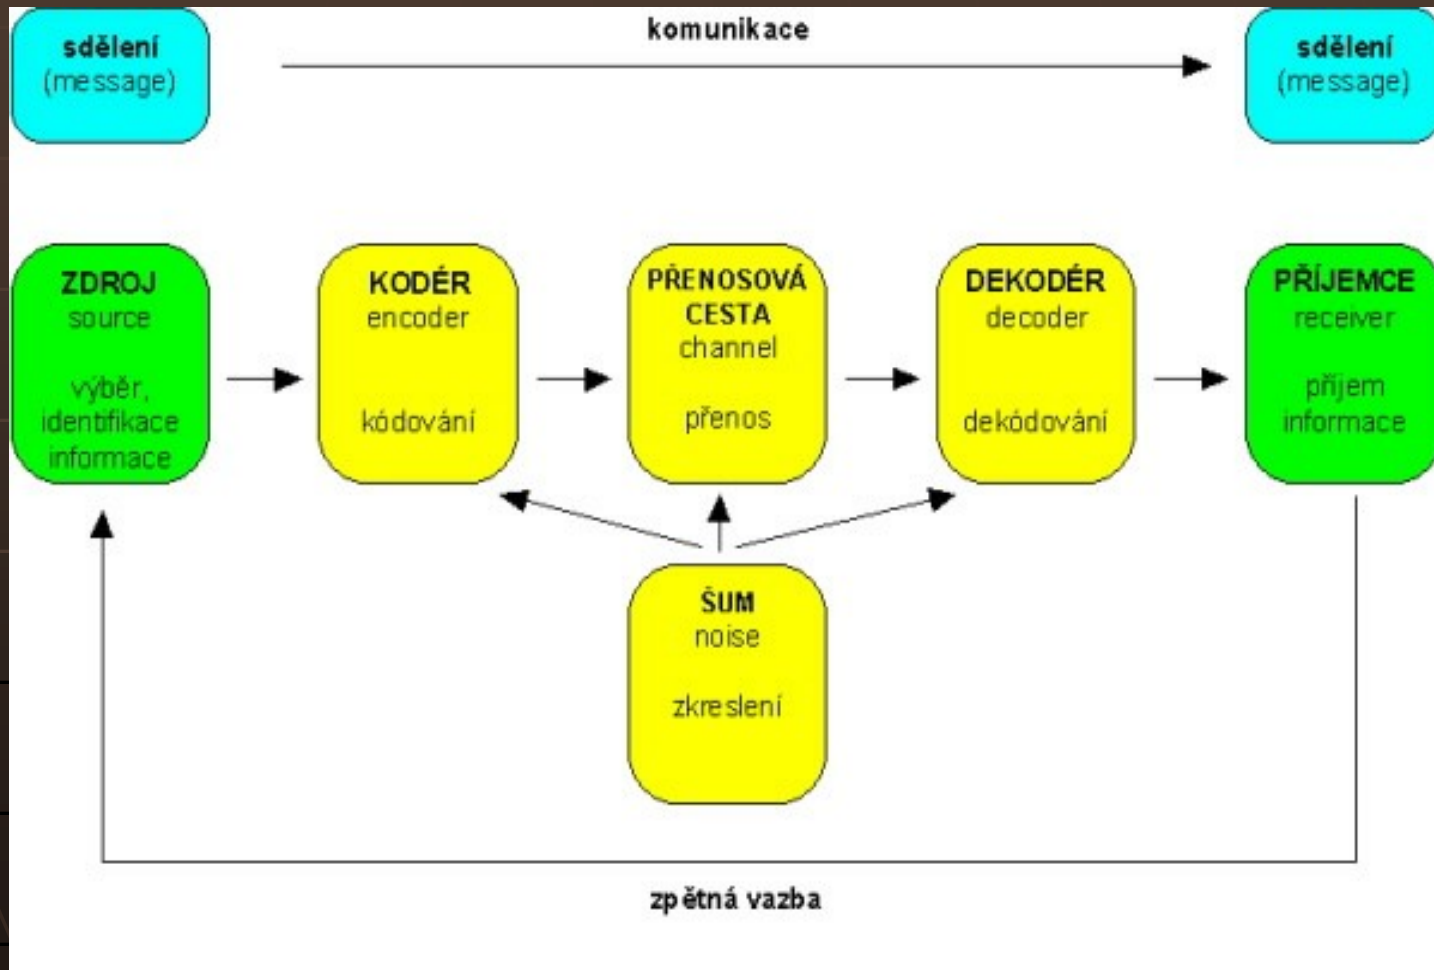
sdělení
(message)

komunikace

sdělení
(message)

ZDROJ
source

výběr, identifikace informace

KODÉR
encoder

kódování

PŘENOSOVÁ CESTA
channel

přenos

DEKODÉR
decoder

dekódování

PŘÍJEMCE
receiver

příjem informace

ŠUM
noise

zkreslení

zpětná vazba